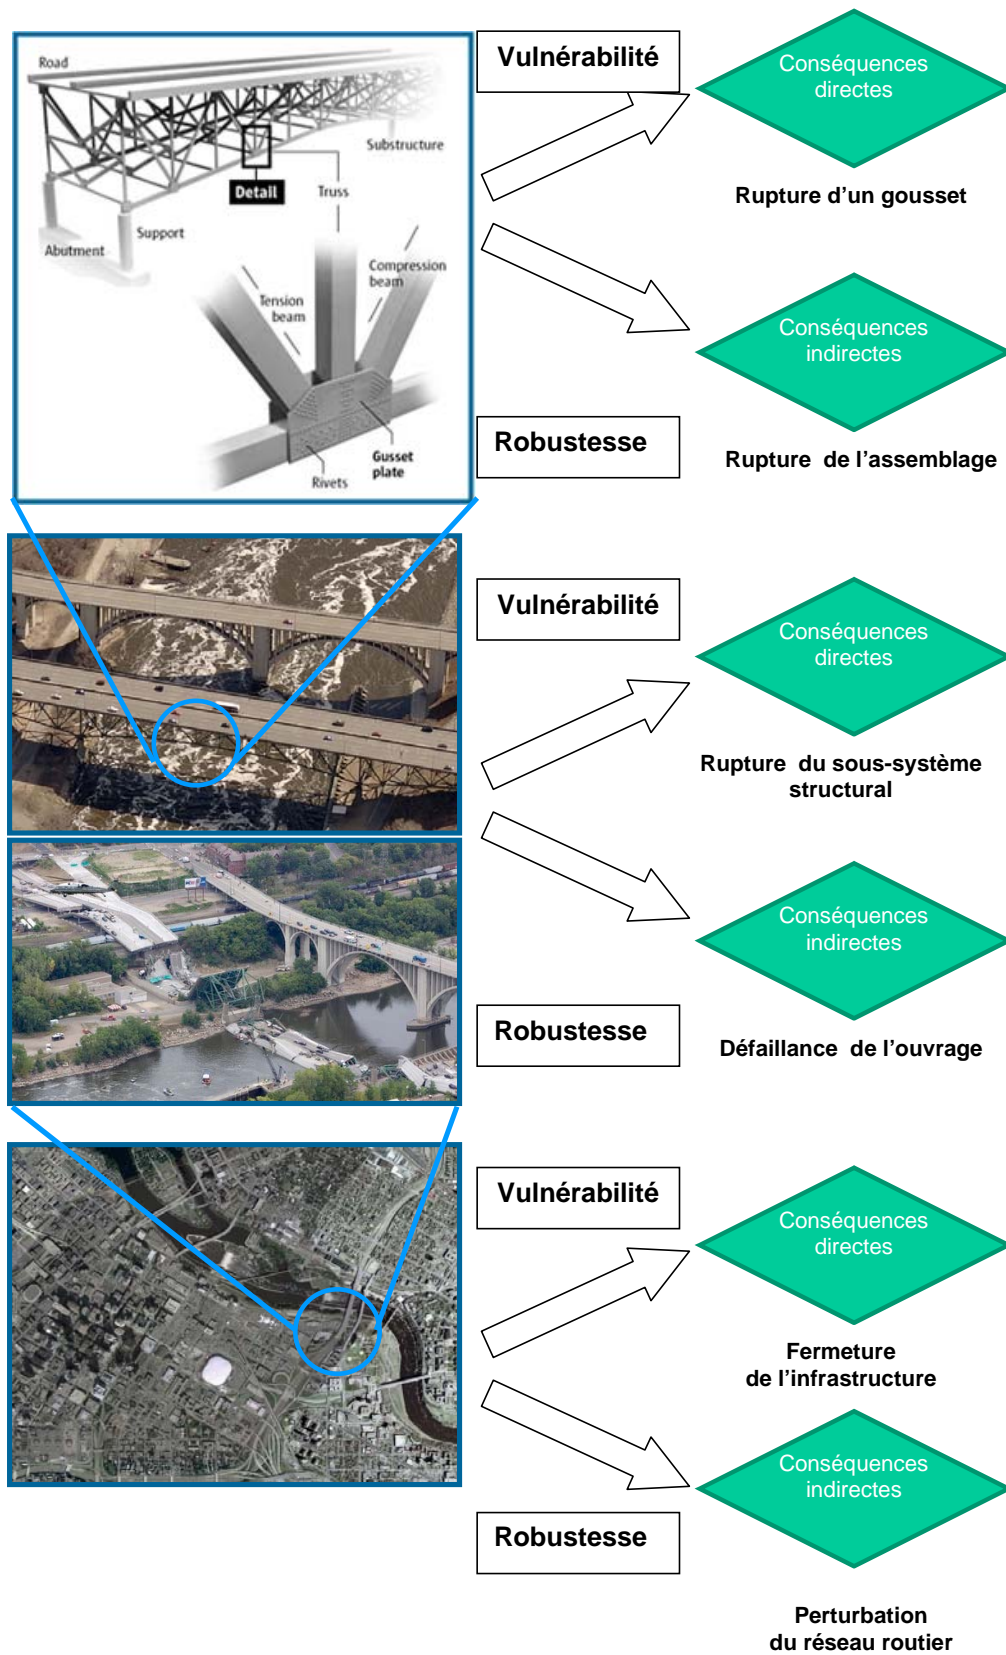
Road
Substructure
Detail
Truss
Support
Abutment
Compression beam
Tension beam
Gusset plate
Rivets

Vulnérabilité

Conséquences directes

Rupture d'un gousset

Conséquences indirectes

Robustesse

Rupture de l'assemblage

Vulnérabilité

Conséquences directes

Rupture du sous-système structural

Conséquences indirectes

Robustesse

Défaillance de l'ouvrage

Vulnérabilité

Conséquences directes

Fermeture de l'infrastructure

Conséquences indirectes

Robustesse

Perturbation du réseau routier